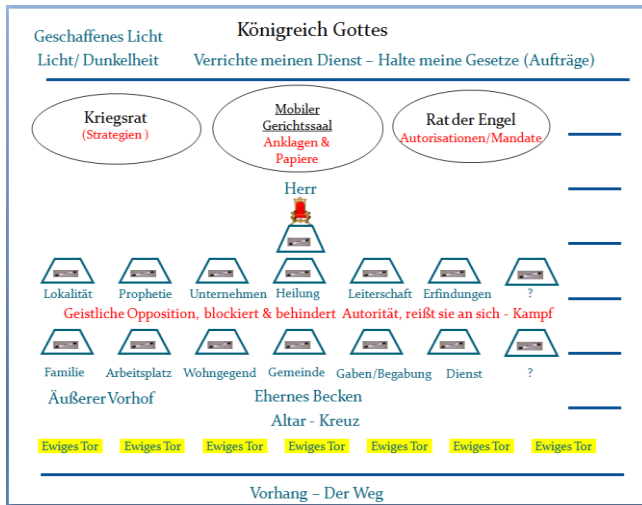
Geschaffenes Licht
Königreich Gottes
Licht/ Dunkelheit
Verrichte meinen Dienst – Halte meine Gesetze (Aufträge)

Kriegsrat
(Strategien )

Mobiler Gerichtssaal
Anklagen & Papiere

Rat der Engel
Autorisationen/Mandate

Herr

Lokalität
Prophetie
Unternehmen
Heilung
Leiterschaft
Erfindungen
?

Geistliche Opposition, blockiert & behindert Autorität, reißt sie an sich - Kampf

Familie
Arbeitsplatz
Wohngegend
Gemeinde
Gaben/Begabung
Dienst
?

Äußerer Vorhof
Ehernes Becken
Altar - Kreuz

Ewiges Tor
Ewiges Tor
Ewiges Tor
Ewiges Tor
Ewiges Tor
Ewiges Tor
Ewiges Tor

Vorhang – Der Weg